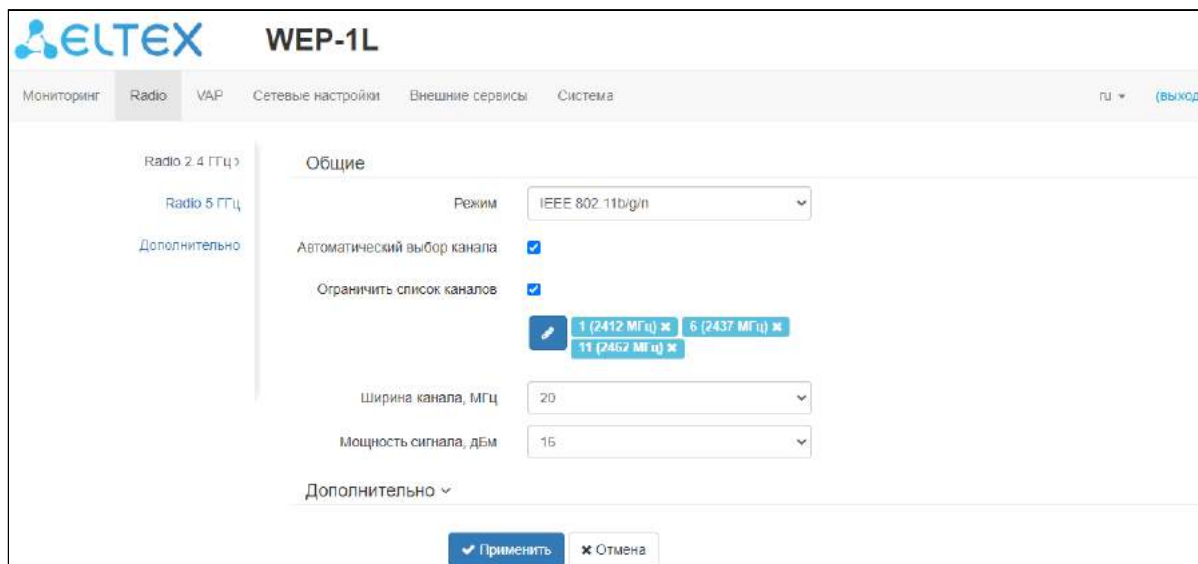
ELTEX WEP-1L

Мониторинг Radio VAP Сетевые настройки Внешние сервисы Система ru (выход

Radio 2.4 ГГц ›
Radio 5 ГГц
Дополнительно

Общие

Режим IEEE 802.11b/g/n

Автоматический выбор канала

Ограничить список каналов

1 (2412 МГц) ✖ 6 (2437 МГц) ✖ 11 (2462 МГц) ✖

Ширина канала, МГц 20

Мощность сигнала, дБм 16

Дополнительно

✔ Применить ✖ Отмена